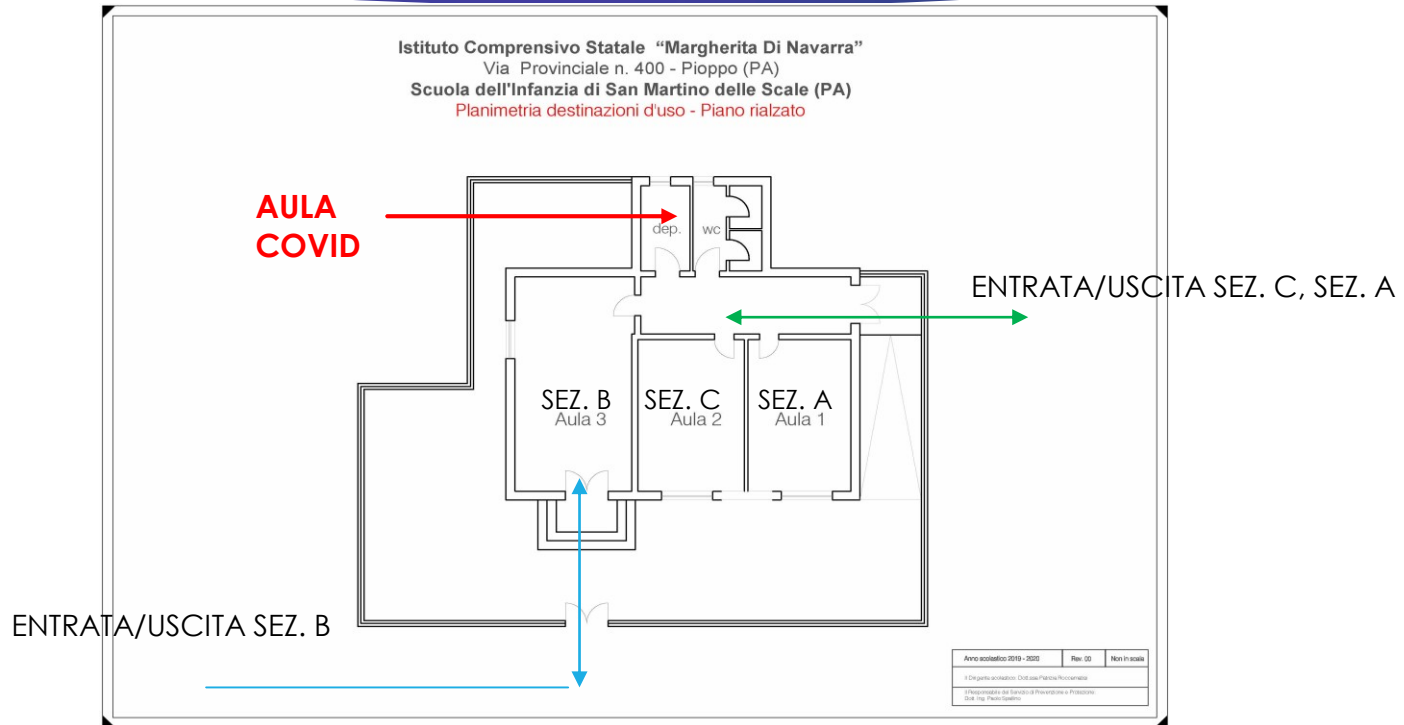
Istituto Comprensivo Statale "Margherita Di Navarra"
Via Provinciale n. 400 - Pioppo (PA)
Scuola dell'Infanzia di San Martino delle Scale (PA)
Planimetria destinazioni d'uso - Piano rialzato

AULA COVID

dep.

wc

ENTRATA/USCITA SEZ. C, SEZ. A

SEZ. B
Aula 3

SEZ. C
Aula 2

SEZ. A
Aula 1

ENTRATA/USCITA SEZ. B

| Anno scolastico 2019 - 2020 | Rev. 00 | Non in scala |
|---|---|---|
| Il Dirigente scolastico: Dott.ssa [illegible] | | |
| Il Responsabile del Servizio di Prevenzione e Protezione: Dott. Ing. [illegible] | | |